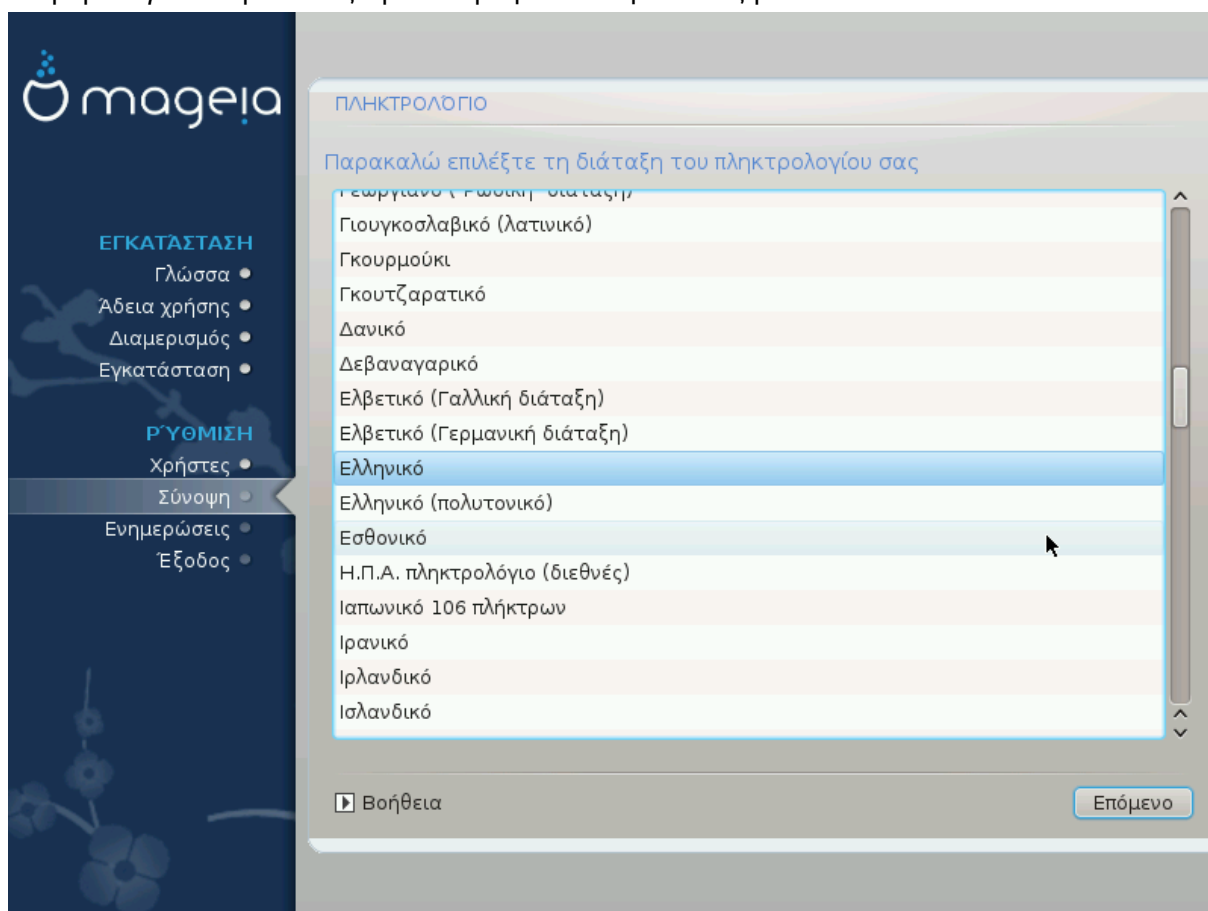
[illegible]

mageia

ΕΓΚΑΤΑΣΤΑΣΗ
Γλώσσα
Άδεια χρήσης
Διαμερισμός
Εγκατάσταση

ΡΎΘΜΙΣΗ
Χρήστες
Σύνοψη
Ενημερώσεις
Έξοδος

ΠΛΗΚΤΡΟΛΟΓΙΟ

Παρακαλώ επιλέξτε τη διάταξη του πληκτρολογίου σας

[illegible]
Γιουγκοσλαβικό (λατινικό)
Γκουρμούκι
Γκουτζαρατικό
Δανικό
Δεβαναγαρικό
Ελβετικό (Γαλλική διάταξη)
Ελβετικό (Γερμανική διάταξη)
Ελληνικό
Ελληνικό (πολυτονικό)
Εσθονικό
Η.Π.Α. πληκτρολόγιο (διεθνές)
Ιαπωνικό 106 πλήκτρων
Ιρανικό
Ιρλανδικό
Ισλανδικό

Βοήθεια
Επόμενο